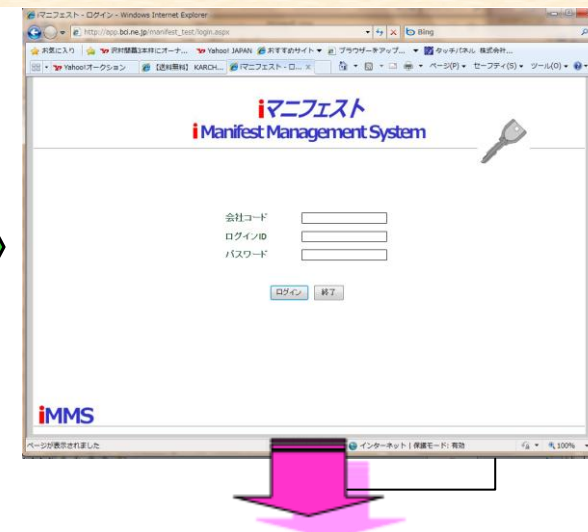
iマニフェスト - ログイン - Windows Internet Explorer

http://app.bcl.ne.jp/manifest_test/login.aspx

Bing

お気に入り

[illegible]

Yahoo! JAPAN

おすすめサイト

ブラウザーをアップ...

タッチパネル 株式会社...

Yahoo!オークション

【送料無料】KARCH...

iマニフェスト - ロ...

ページ(P)

セーフティ(S)

ツール(O)

iマニフェスト

iManifest Management System

会社コード

ログインID

パスワード

ログイン

終了

iMMS

ページが表示されました

インターネット | 保護モード: 有効

100%